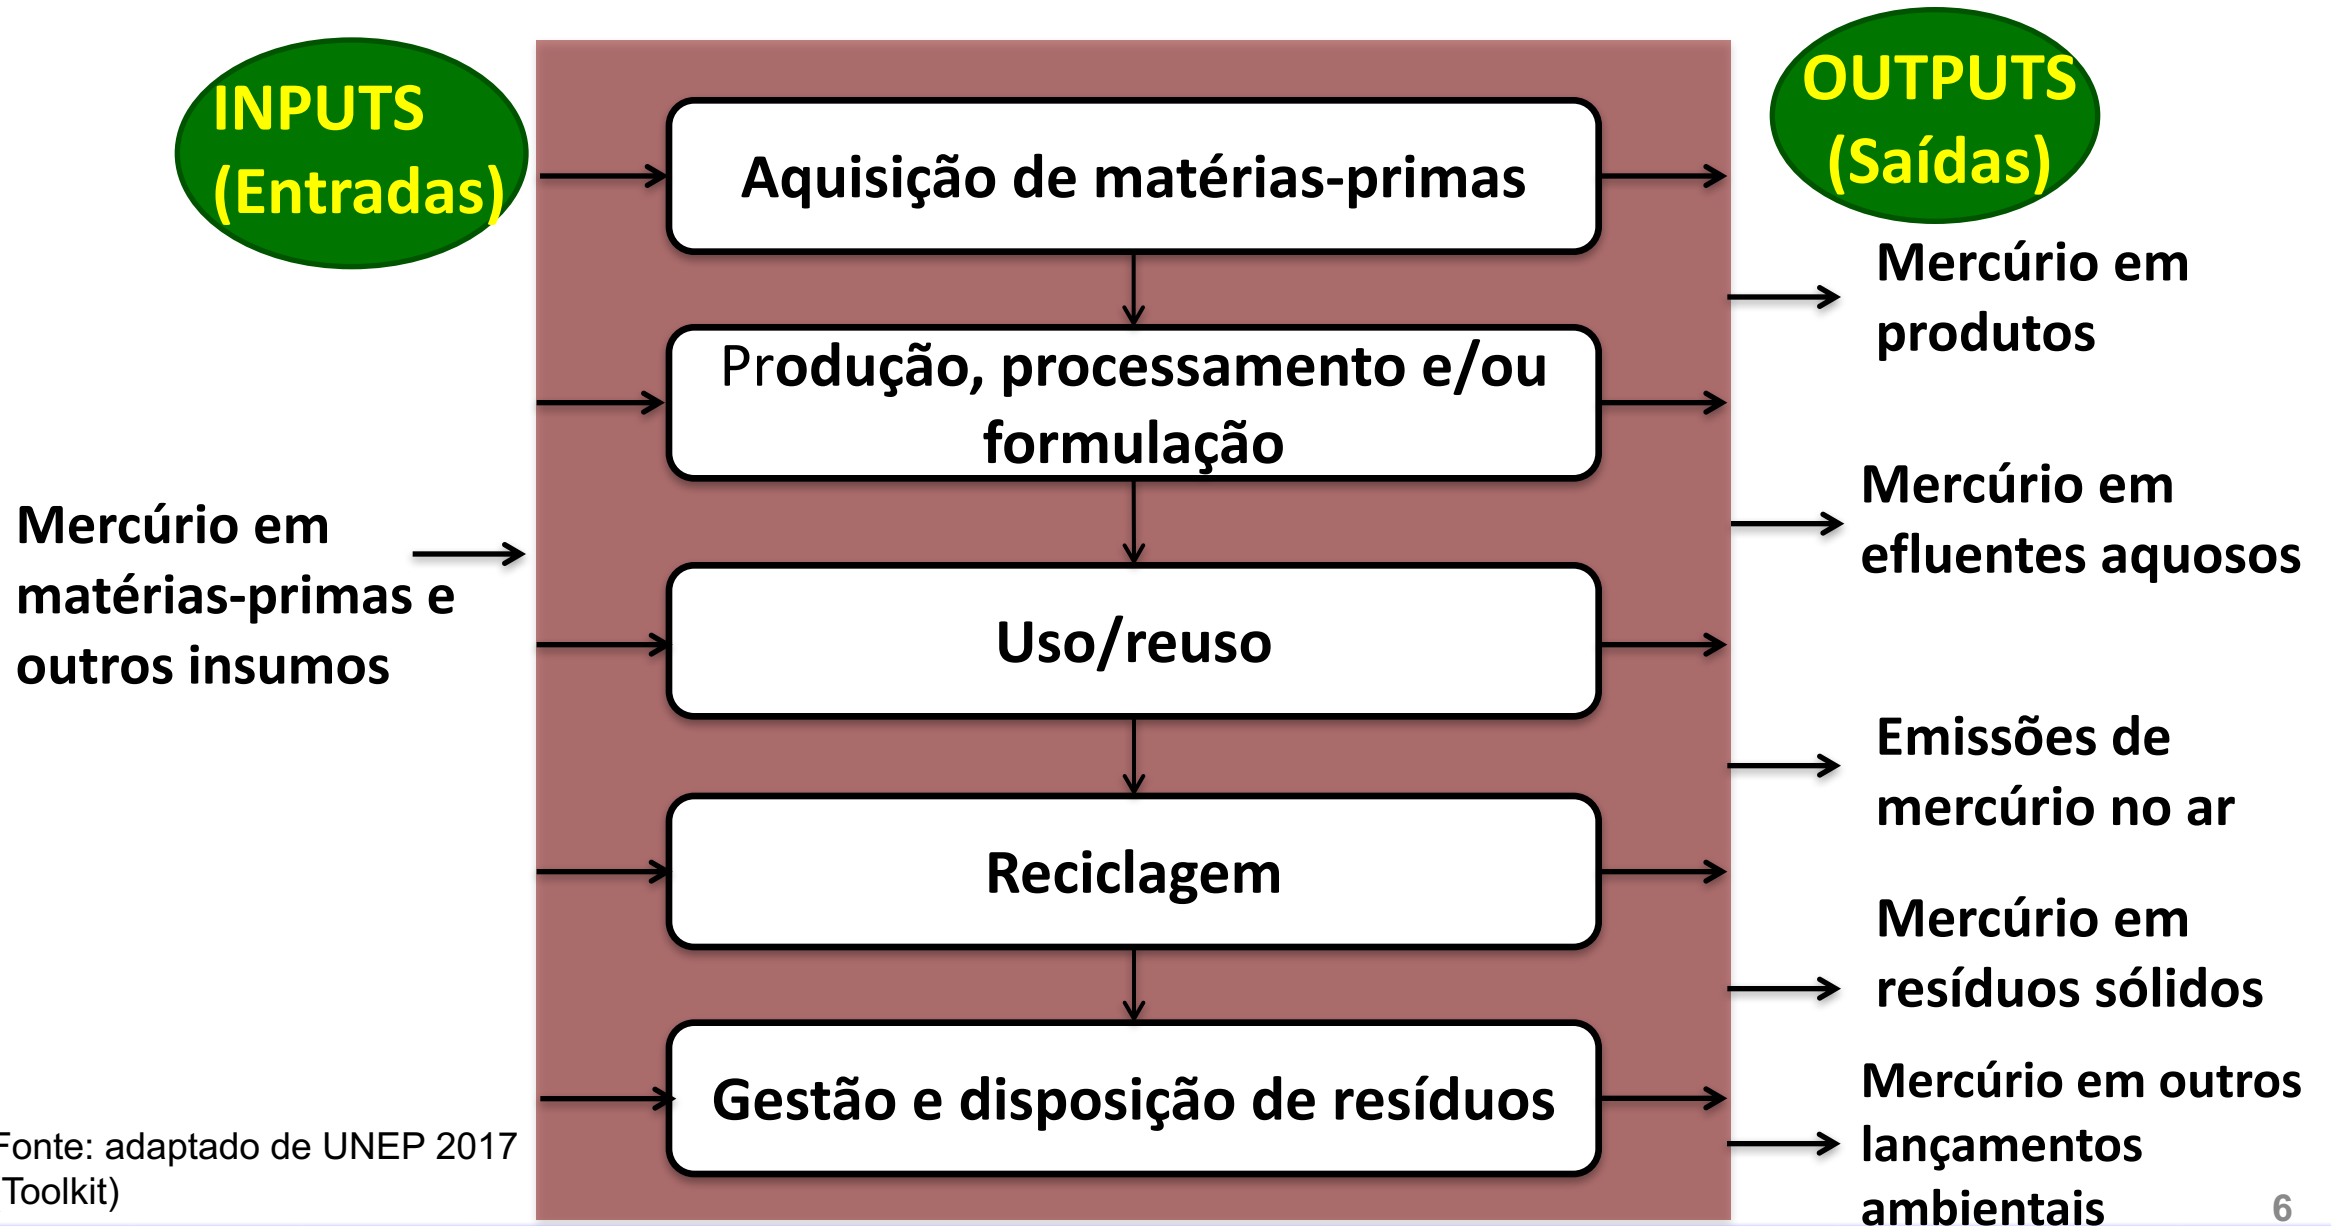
INPUTS (Entradas)

Aquisição de matérias-primas

Produção, processamento e/ou formulação

Uso/reuso

Reciclagem

Gestão e disposição de resíduos

OUTPUTS (Saídas)

Mercúrio em matérias-primas e outros insumos

Mercúrio em produtos

Mercúrio em efluentes aquosos

Emissões de mercúrio no ar

Mercúrio em resíduos sólidos

Mercúrio em outros lançamentos ambientais

onte: adaptado de UNEP 2017 Toolkit)

6